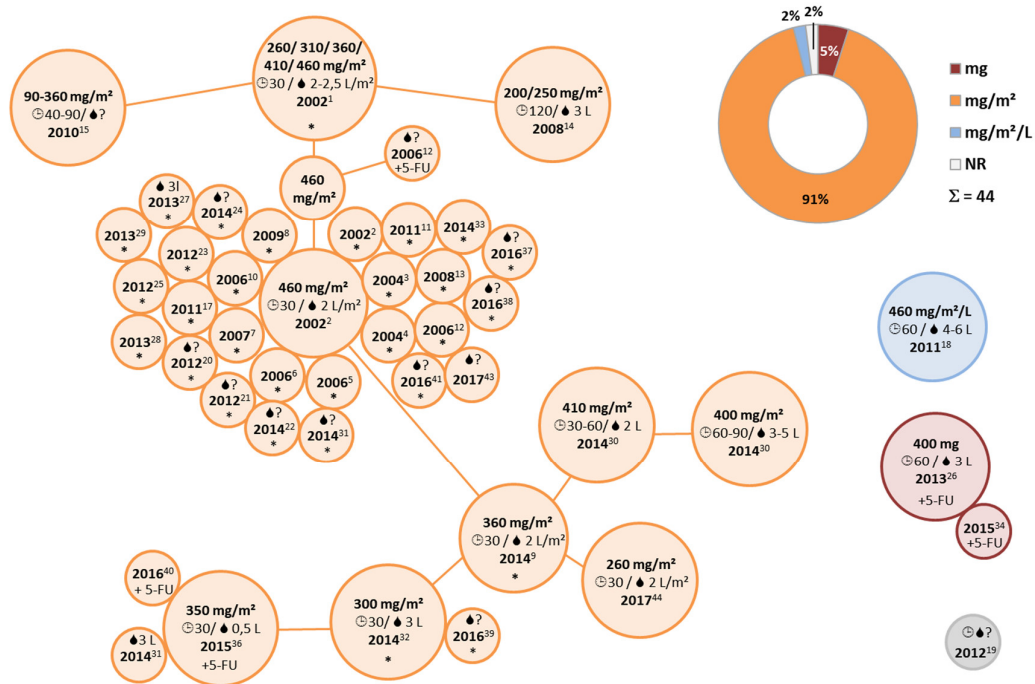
260/ 310/ 360/ 410/ 460 mg/m²
🕒30 / 💧 2-2,5 L/m²
2002$^{1}$
*

90-360 mg/m²
🕒40-90/ 💧?
2010$^{15}$

200/250 mg/m²
🕒120/ 💧 3 L
2008$^{14}$

💧?
2006$^{12}$
+5-FU

460 mg/m²

💧 3l
2013$^{27}$
*

💧?
2014$^{24}$
*

2013$^{29}$
*

2012$^{23}$
*

2009$^{8}$
*

2002$^{2}$
*

2011$^{11}$
*

2014$^{33}$
*

💧?
2016$^{37}$
*

2012$^{25}$
*

2006$^{10}$
*

460 mg/m²
🕒30 / 💧 2 L/m²
2002$^{2}$

2004$^{3}$
*

2008$^{13}$
*

💧?
2016$^{38}$
*

2011$^{17}$
*

2013$^{28}$
*

2007$^{7}$
*

2004$^{4}$
*

2006$^{12}$
*

💧?
2012$^{20}$
*

2006$^{6}$
*

2006$^{5}$
*

💧?
2016$^{41}$
*

💧?
2017$^{43}$

💧?
2012$^{21}$
*

💧?
2014$^{22}$
*

💧?
2014$^{31}$
*

410 mg/m²
🕒30-60/ 💧 2 L
2014$^{30}$

400 mg/m²
🕒60-90/ 💧 3-5 L
2014$^{30}$

360 mg/m²
🕒30 / 💧 2 L/m²
2014$^{9}$
*

260 mg/m²
🕒30 / 💧 2 L/m²
2017$^{44}$

2016$^{40}$
+ 5-FU

350 mg/m²
🕒30/ 💧 0,5 L
2015$^{36}$
+5-FU

💧 3 L
2014$^{31}$

300 mg/m²
🕒30/ 💧 3 L
2014$^{32}$
*

💧?
2016$^{39}$
*

2%
2%
5%
91%

mg
mg/m²
mg/m²/L
NR
Σ = 44

460 mg/m²/L
🕒60 / 💧 4-6 L
2011$^{18}$

400 mg
🕒60 / 💧 3 L
2013$^{26}$
+5-FU

2015$^{34}$
+5-FU

🕒💧?
2012$^{19}$